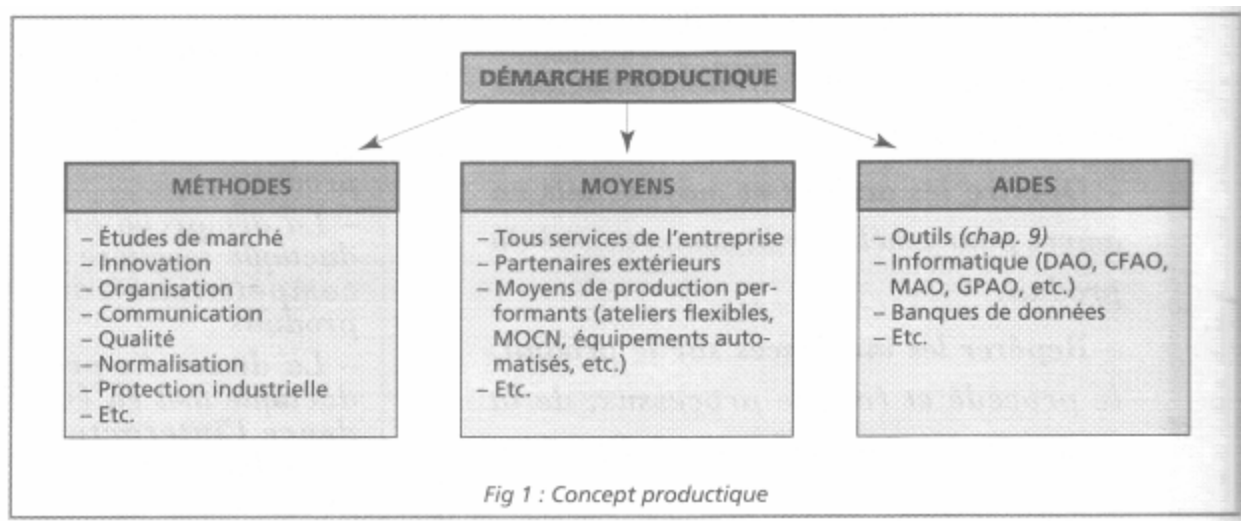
DÉMARCHE PRODUCTIQUE

MÉTHODES

– Études de marché
– Innovation
– Organisation
– Communication
– Qualité
– Normalisation
– Protection industrielle
– Etc.

MOYENS

– Tous services de l'entreprise
– Partenaires extérieurs
– Moyens de production performants (ateliers flexibles, MOCN, équipements automatisés, etc.)
– Etc.

AIDES

– Outils *(chap. 9)*
– Informatique (DAO, CFAO, MAO, GPAO, etc.)
– Banques de données
– Etc.

*Fig 1 : Concept productique*